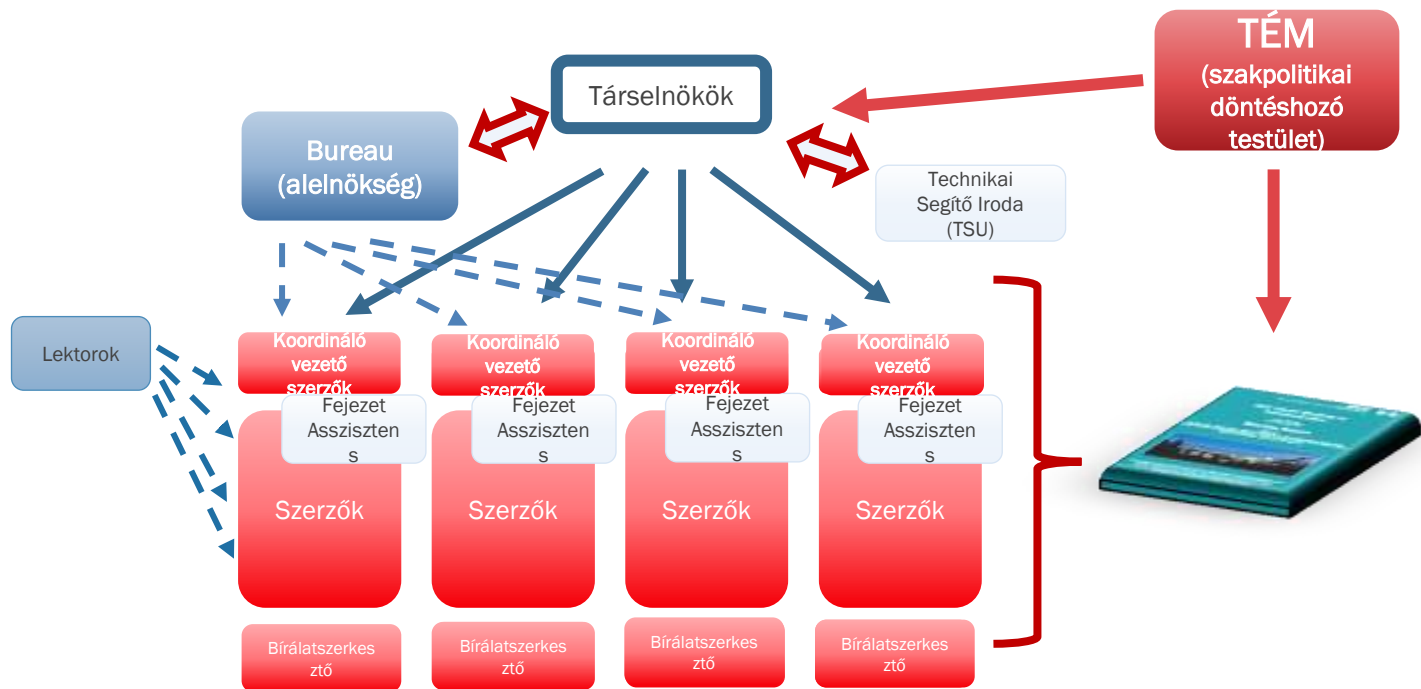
TÉM (szakpolitikai döntéshozó testület)

Társelnökök

Bureau (alelnökség)

Technikai Segítő Iroda (TSU)

Lektorok

Koordináló vezető szerzők

Fejezet Asszisztens

Szerzők

Bírálatszerkesztő

Koordináló vezető szerzők

Fejezet Asszisztens

Szerzők

Bírálatszerkesztő

Koordináló vezető szerzők

Fejezet Asszisztens

Szerzők

Bírálatszerkesztő

Koordináló vezető szerzők

Fejezet Asszisztens

Szerzők

Bírálatszerkesztő